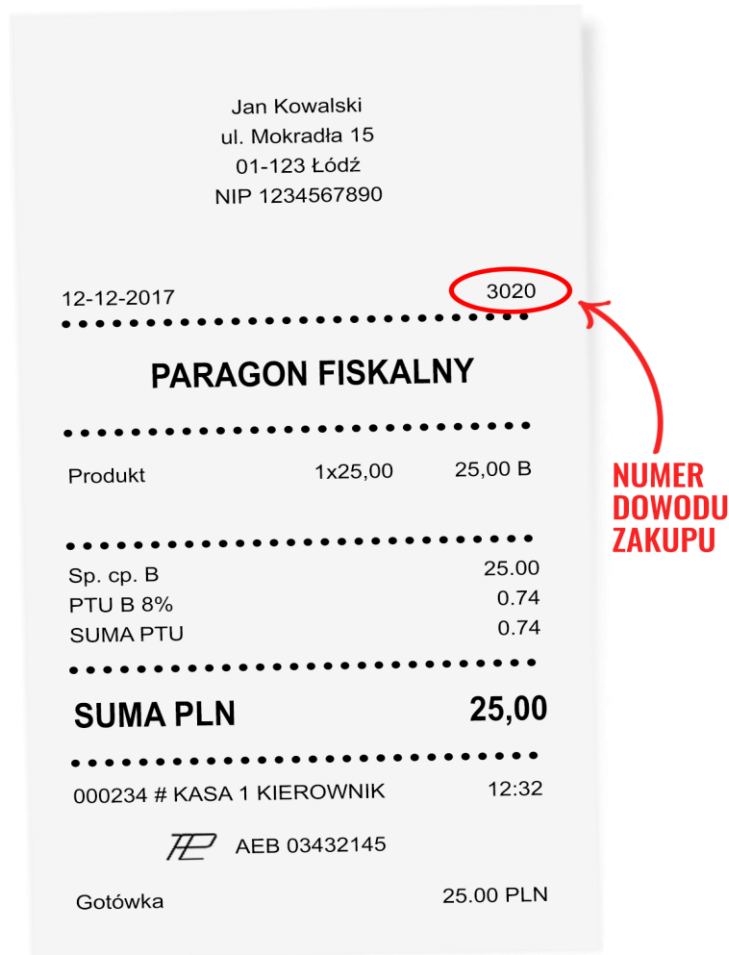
Jan Kowalski
ul. Mokradła 15
01-123 Łódź
NIP 1234567890

12-12-2017 3020

PARAGON FISKALNY

| Produkt | 1x25,00 | 25,00 B |
|---|---|---|

| Sp. cp. B | 25.00 |
|---|---|
| PTU B 8% | 0.74 |
| SUMA PTU | 0.74 |

SUMA PLN 25,00

000234 # KASA 1 KIEROWNIK 12:32

AEB 03432145

Gotówka 25.00 PLN

NUMER DOWODU ZAKUPU